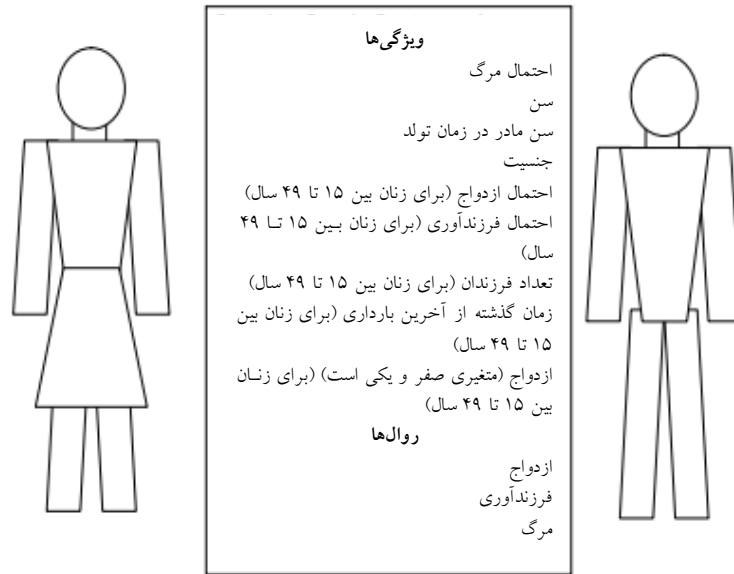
**ویژگی‌ها**

احتمال مرگ
سن
سن مادر در زمان تولد
جنسیت
احتمال ازدواج (برای زنان بین ۱۵ تا ۴۹ سال)
احتمال فرزندآوری (برای زنان بین ۱۵ تا ۴۹ سال)
تعداد فرزندان (برای زنان بین ۱۵ تا ۴۹ سال)
زمان گذشته از آخرین بارداری (برای زنان بین ۱۵ تا ۴۹ سال)
ازدواج (متغیری صفر و یکی است) (برای زنان بین ۱۵ تا ۴۹ سال)

**روال‌ها**

ازدواج
فرزندآوری
مرگ